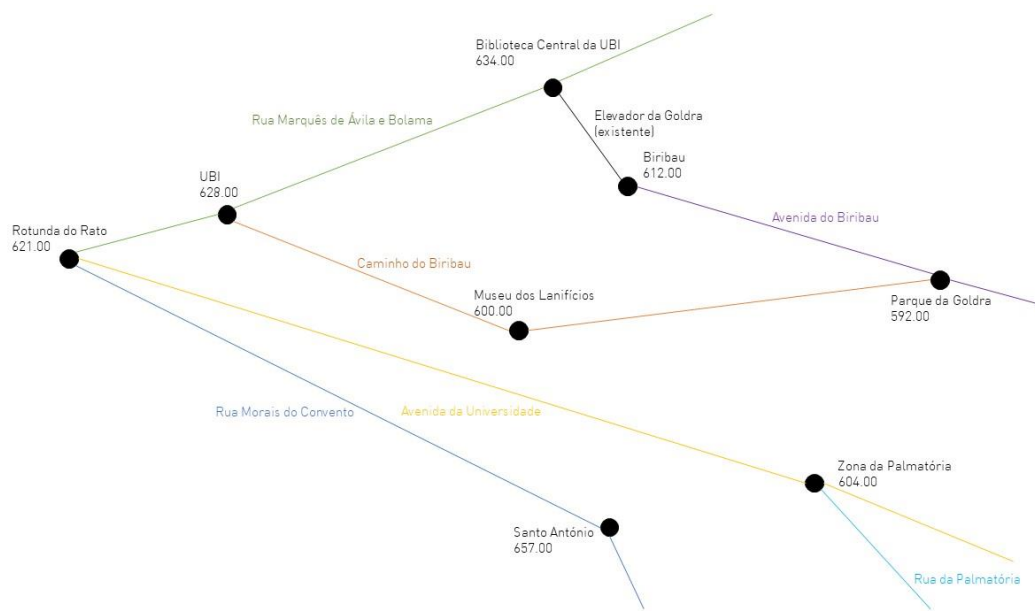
Biblioteca Central da UBI
634.00

Rua Marquês de Ávila e Bolama

Elevador da Goldra
(existente)

Biribau
612.00

UBI
628.00

Avenida do Biribau

Rotunda do Rato
621.00

Caminho do Biribau

Museu dos Lanifícios
600.00

Parque da Goldra
592.00

Rua Morais do Convento

Avenida da Universidade

Zona da Palmatória
604.00

Santo António
657.00

Rua da Palmatória